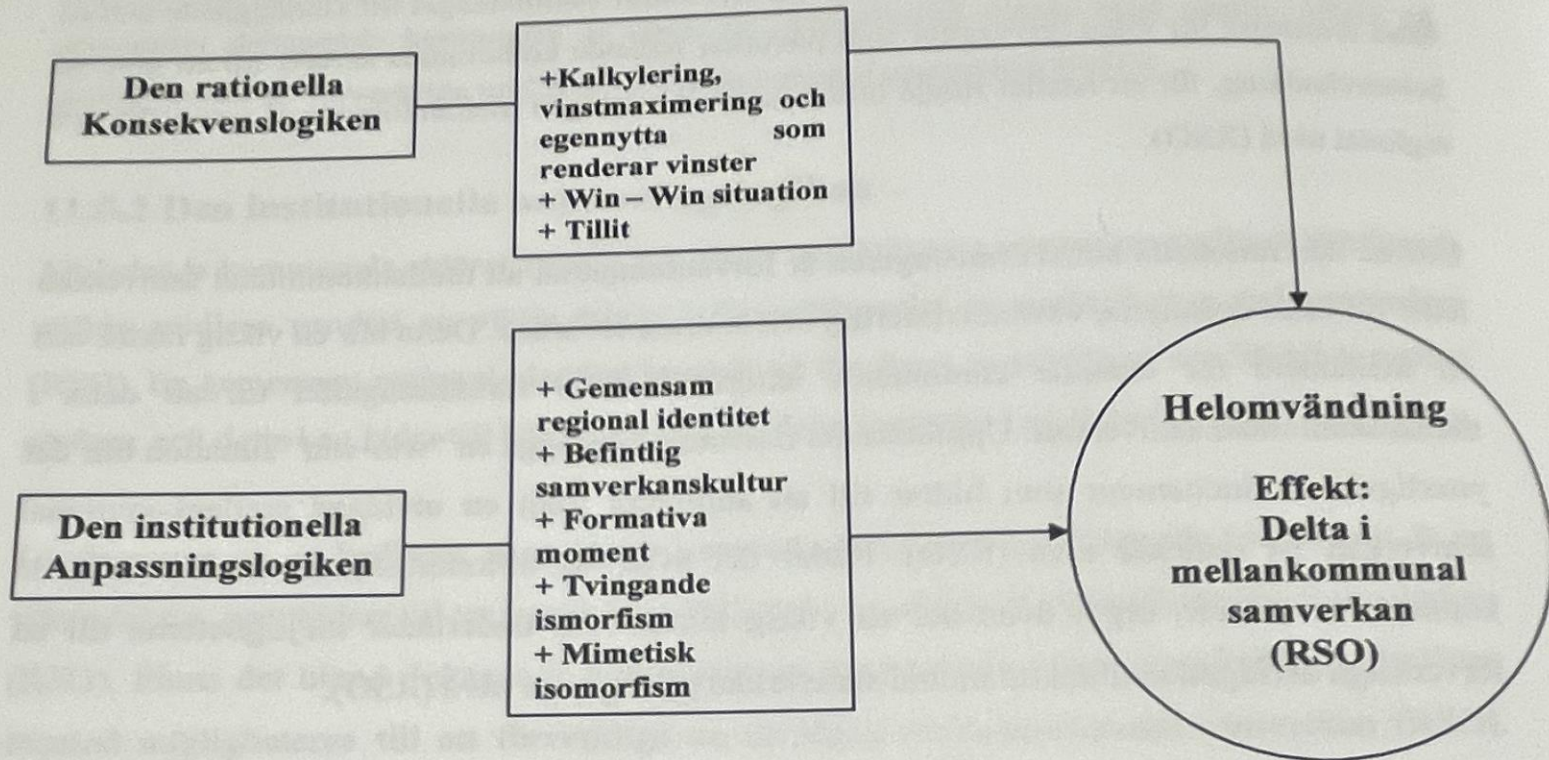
Den rationella Konsekvenslogiken

+Kalkylering, vinstmaximering och egennytta som renderar vinster
+ Win – Win situation
+ Tillit

Den institutionella Anpassningslogiken

+ Gemensam regional identitet
+ Befintlig samverkanskultur
+ Formativa moment
+ Tvingande ismorfism
+ Mimetisk isomorfism

Helomvändning

Effekt: Delta i mellankommunal samverkan (RSO)